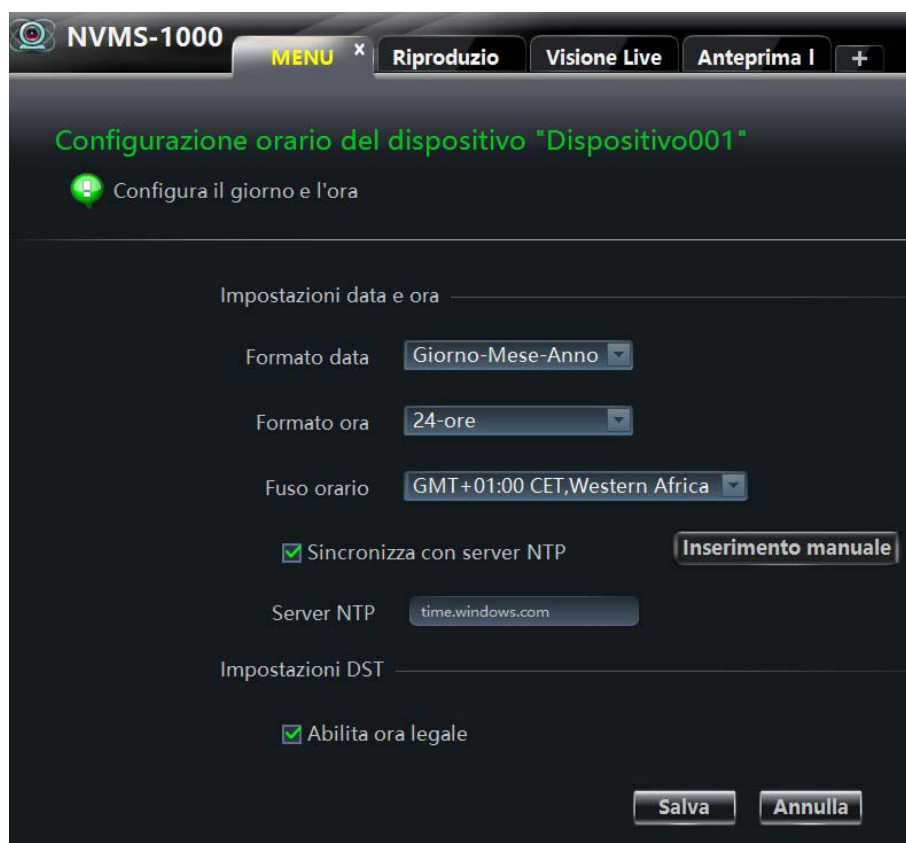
NVMS-1000

MENU ×

Riproduzio

Visione Live

Anteprima I

+

Configurazione orario del dispositivo "Dispositivo001"

Configura il giorno e l'ora

Impostazioni data e ora

Formato data Giorno-Mese-Anno

Formato ora 24-ore

Fuso orario GMT+01:00 CET,Western Africa

Sincronizza con server NTP

Inserimento manuale

Server NTP time.windows.com

Impostazioni DST

Abilita ora legale

Salva

Annulla